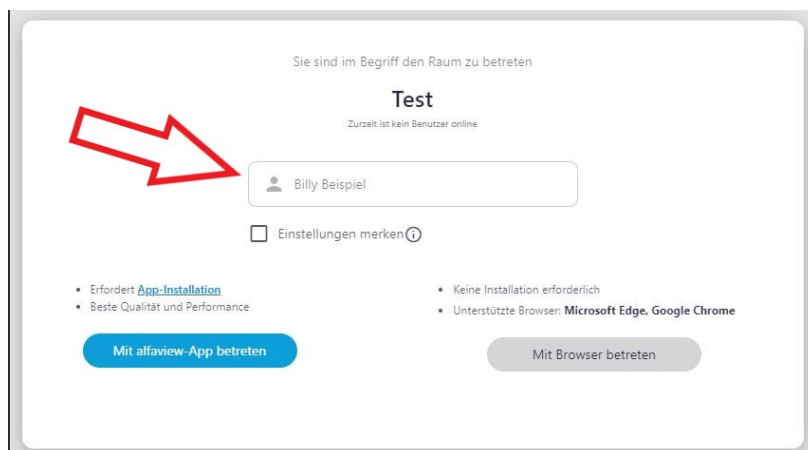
Sie sind im Begriff den Raum zu betreten

Test

Zurzeit ist kein Benutzer online

Billy Beispiel

Einstellungen merken

• Erfordert App-Installation
• Beste Qualität und Performance

Mit alfaview-App betreten

• Keine Installation erforderlich
• Unterstützte Browser: Microsoft Edge, Google Chrome

Mit Browser betreten